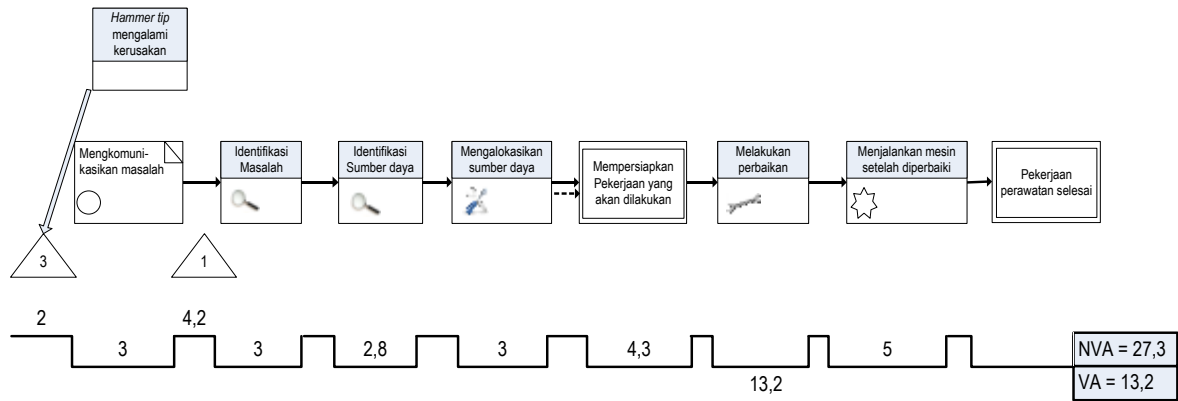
*Hammer tip* mengalami kerusakan

Mengkomunikasikan masalah

Identifikasi Masalah

Identifikasi Sumber daya

Mengalokasikan sumber daya

Mempersiapkan Pekerjaan yang akan dilakukan

Melakukan perbaikan

Menjalankan mesin setelah diperbaiki

Pekerjaan perawatan selesai

3

1

2

4,2

3

3

2,8

3

4,3

13,2

5

NVA = 27,3

VA = 13,2